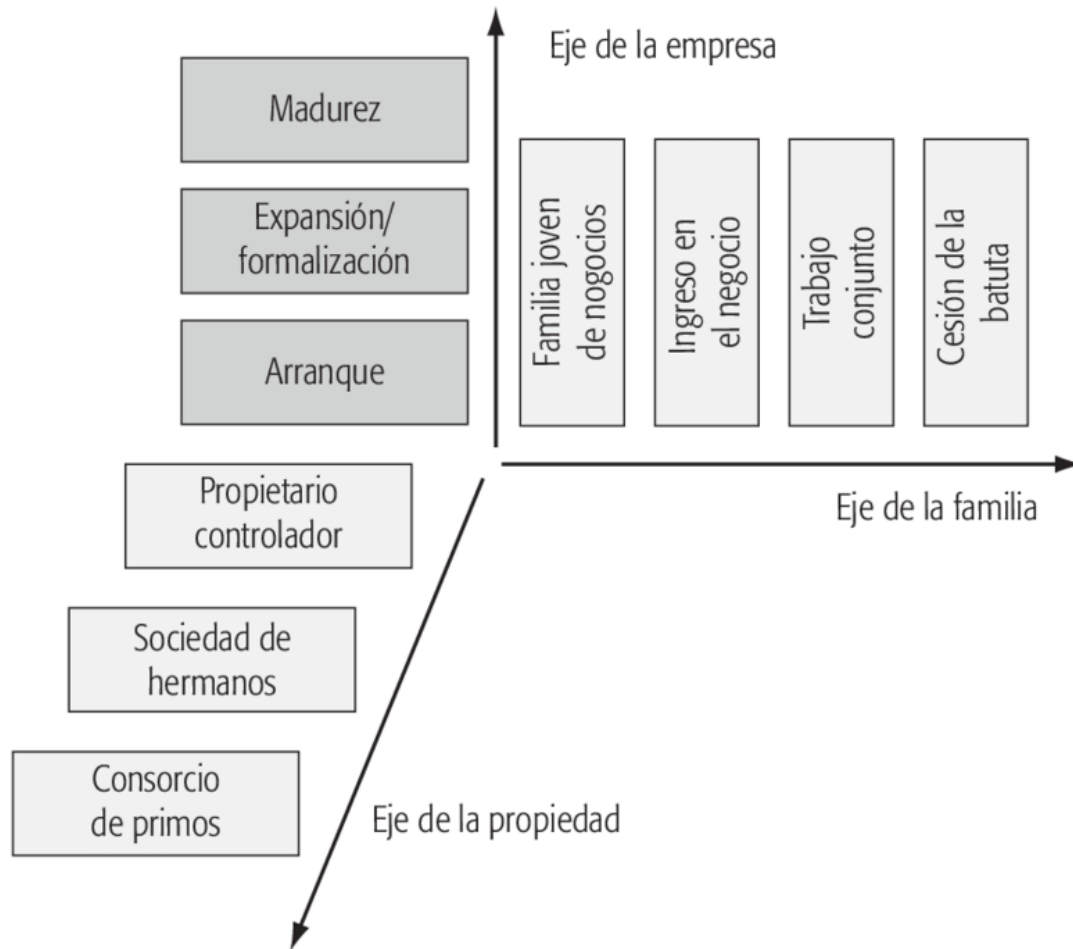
Eje de la empresa

Madurez

Expansión/ formalización

Arranque

Familia joven de nogocios

Ingreso en el negocio

Trabajo conjunto

Cesión de la batuta

Eje de la familia

Propietario controlador

Sociedad de hermanos

Consorcio de primos

Eje de la propiedad